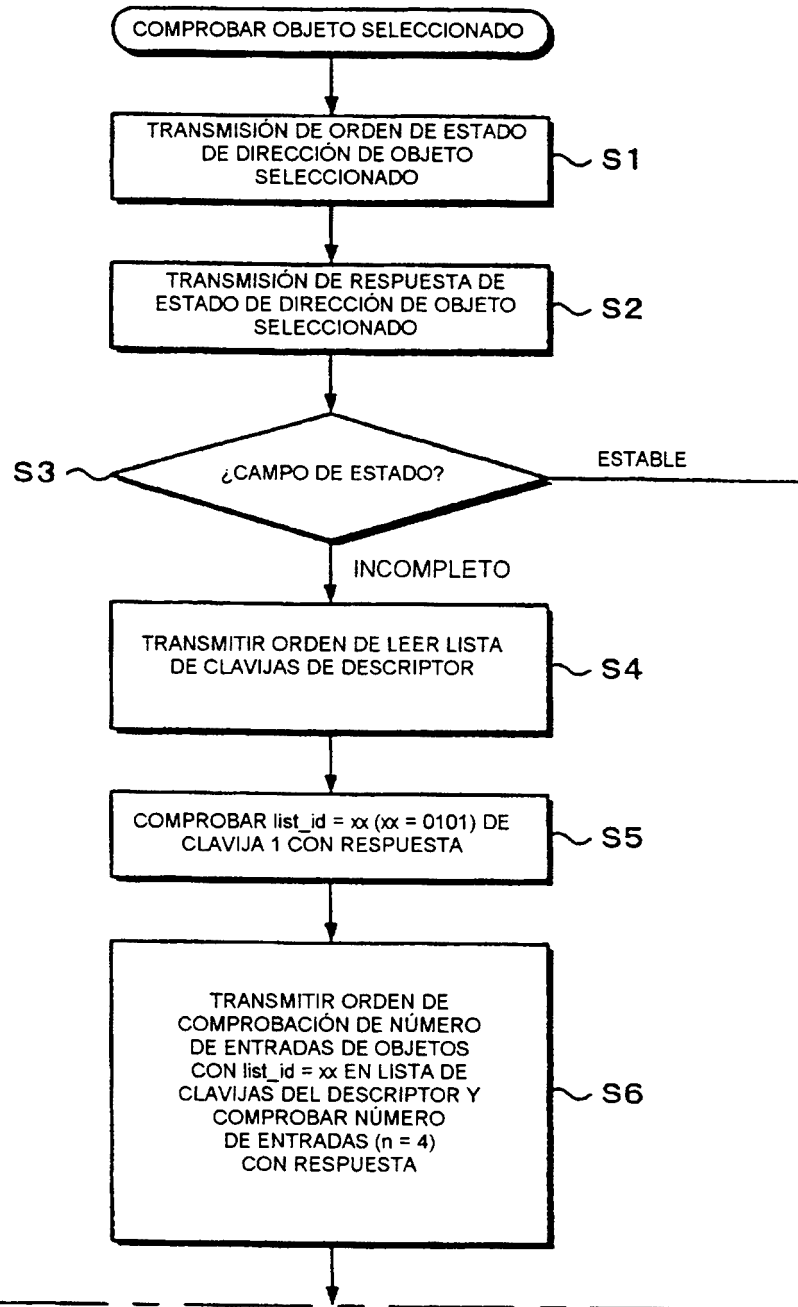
COMPROBAR OBJETO SELECCIONADO

TRANSMISIÓN DE ORDEN DE ESTADO DE DIRECCIÓN DE OBJETO SELECCIONADO

S1

TRANSMISIÓN DE RESPUESTA DE ESTADO DE DIRECCIÓN DE OBJETO SELECCIONADO

S2

S3

¿CAMPO DE ESTADO?

ESTABLE

INCOMPLETO

TRANSMITIR ORDEN DE LEER LISTA DE CLAVIJAS DE DESCRIPTOR

S4

COMPROBAR list_id = xx (xx = 0101) DE CLAVIJA 1 CON RESPUESTA

S5

TRANSMITIR ORDEN DE COMPROBACIÓN DE NÚMERO DE ENTRADAS DE OBJETOS CON list_id = xx EN LISTA DE CLAVIJAS DEL DESCRIPTOR Y COMPROBAR NÚMERO DE ENTRADAS (n = 4) CON RESPUESTA

S6